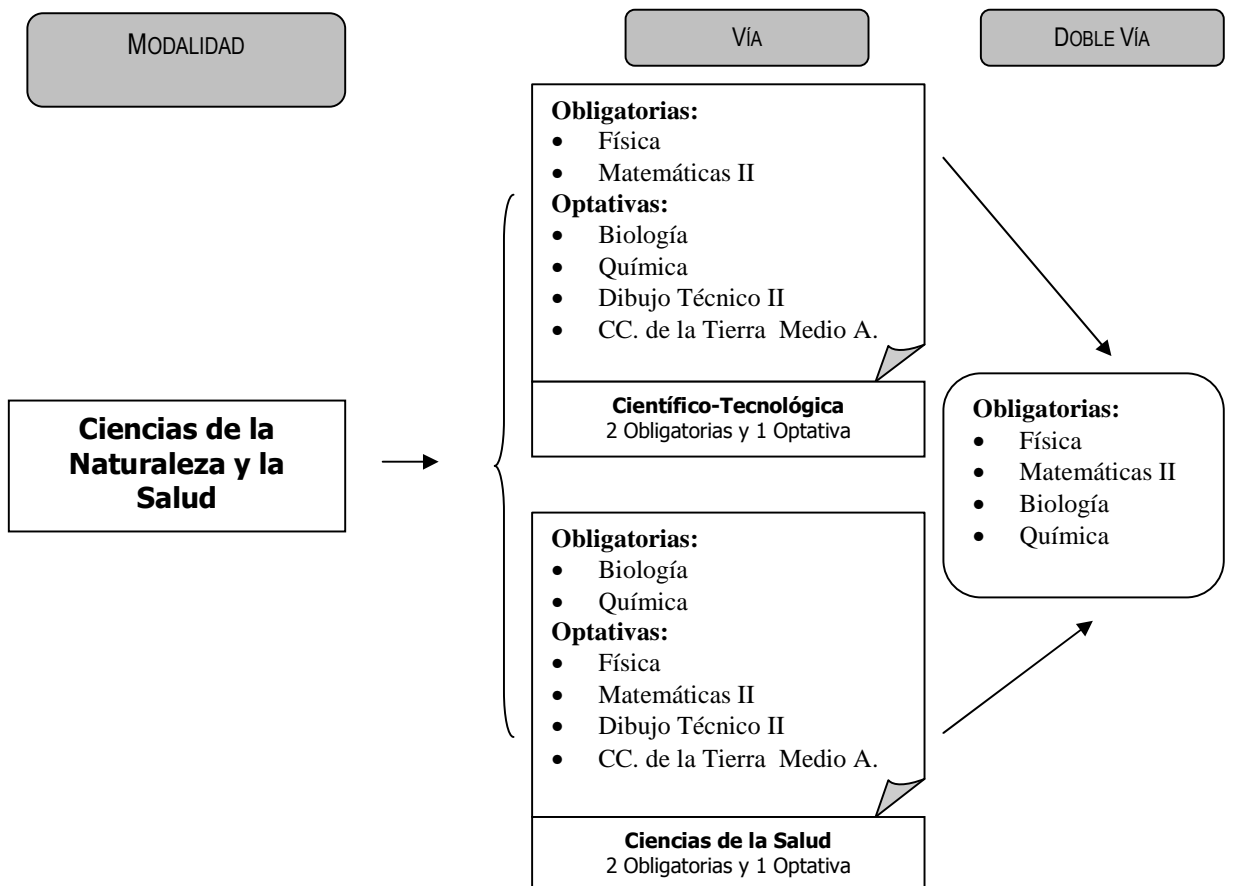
MODALIDAD

VÍA

DOBLE VÍA

Ciencias de la Naturaleza y la Salud

**Obligatorias:**
- Física
- Matemáticas II

**Optativas:**
- Biología
- Química
- Dibujo Técnico II
- CC. de la Tierra Medio A.

**Científico-Tecnológica**
2 Obligatorias y 1 Optativa

**Obligatorias:**
- Biología
- Química

**Optativas:**
- Física
- Matemáticas II
- Dibujo Técnico II
- CC. de la Tierra Medio A.

**Ciencias de la Salud**
2 Obligatorias y 1 Optativa

**Obligatorias:**
- Física
- Matemáticas II
- Biología
- Química